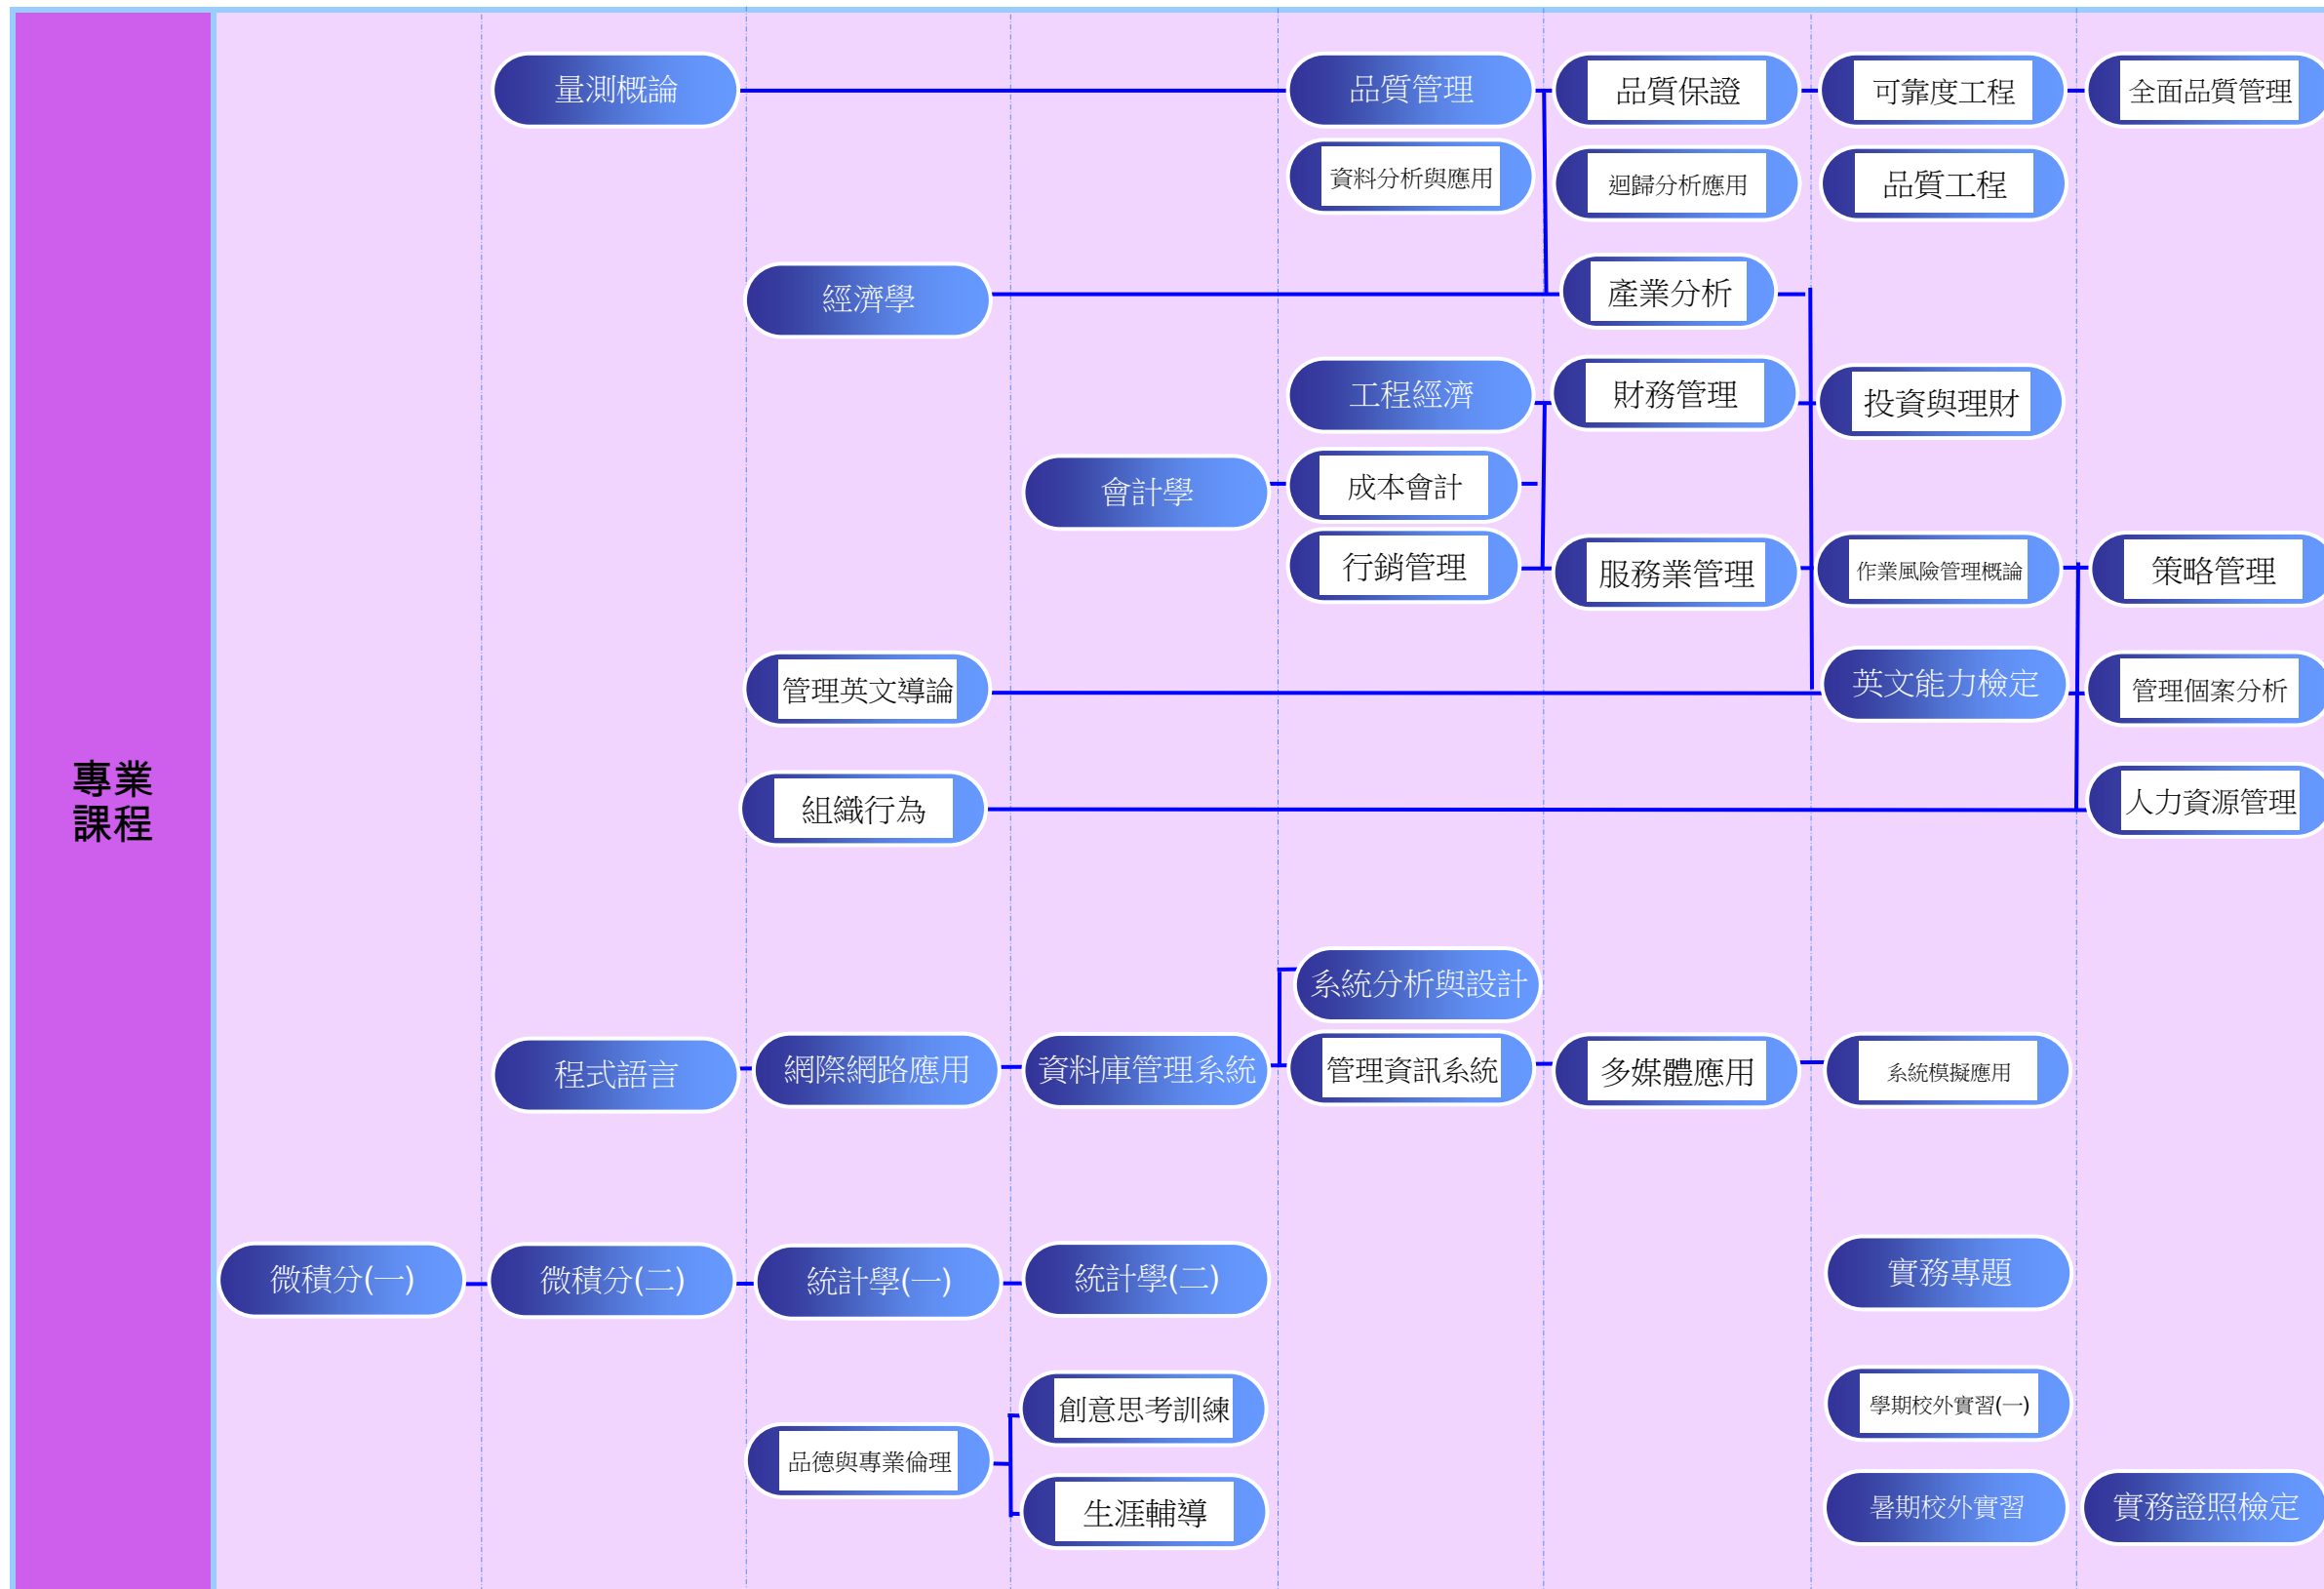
專業課程

量測概論
品質管理
品質保證
可靠度工程
全面品質管理
資料分析與應用
迴歸分析應用
品質工程
經濟學
產業分析
工程經濟
財務管理
投資與理財
會計學
成本會計
行銷管理
服務業管理
作業風險管理概論
策略管理
管理英文導論
英文能力檢定
管理個案分析
組織行為
人力資源管理
系統分析與設計
程式語言
網際網路應用
資料庫管理系統
管理資訊系統
多媒體應用
系統模擬應用
微積分(一)
微積分(二)
統計學(一)
統計學(二)
實務專題
創意思考訓練
學期校外實習(一)
品德與專業倫理
生涯輔導
暑期校外實習
實務證照檢定